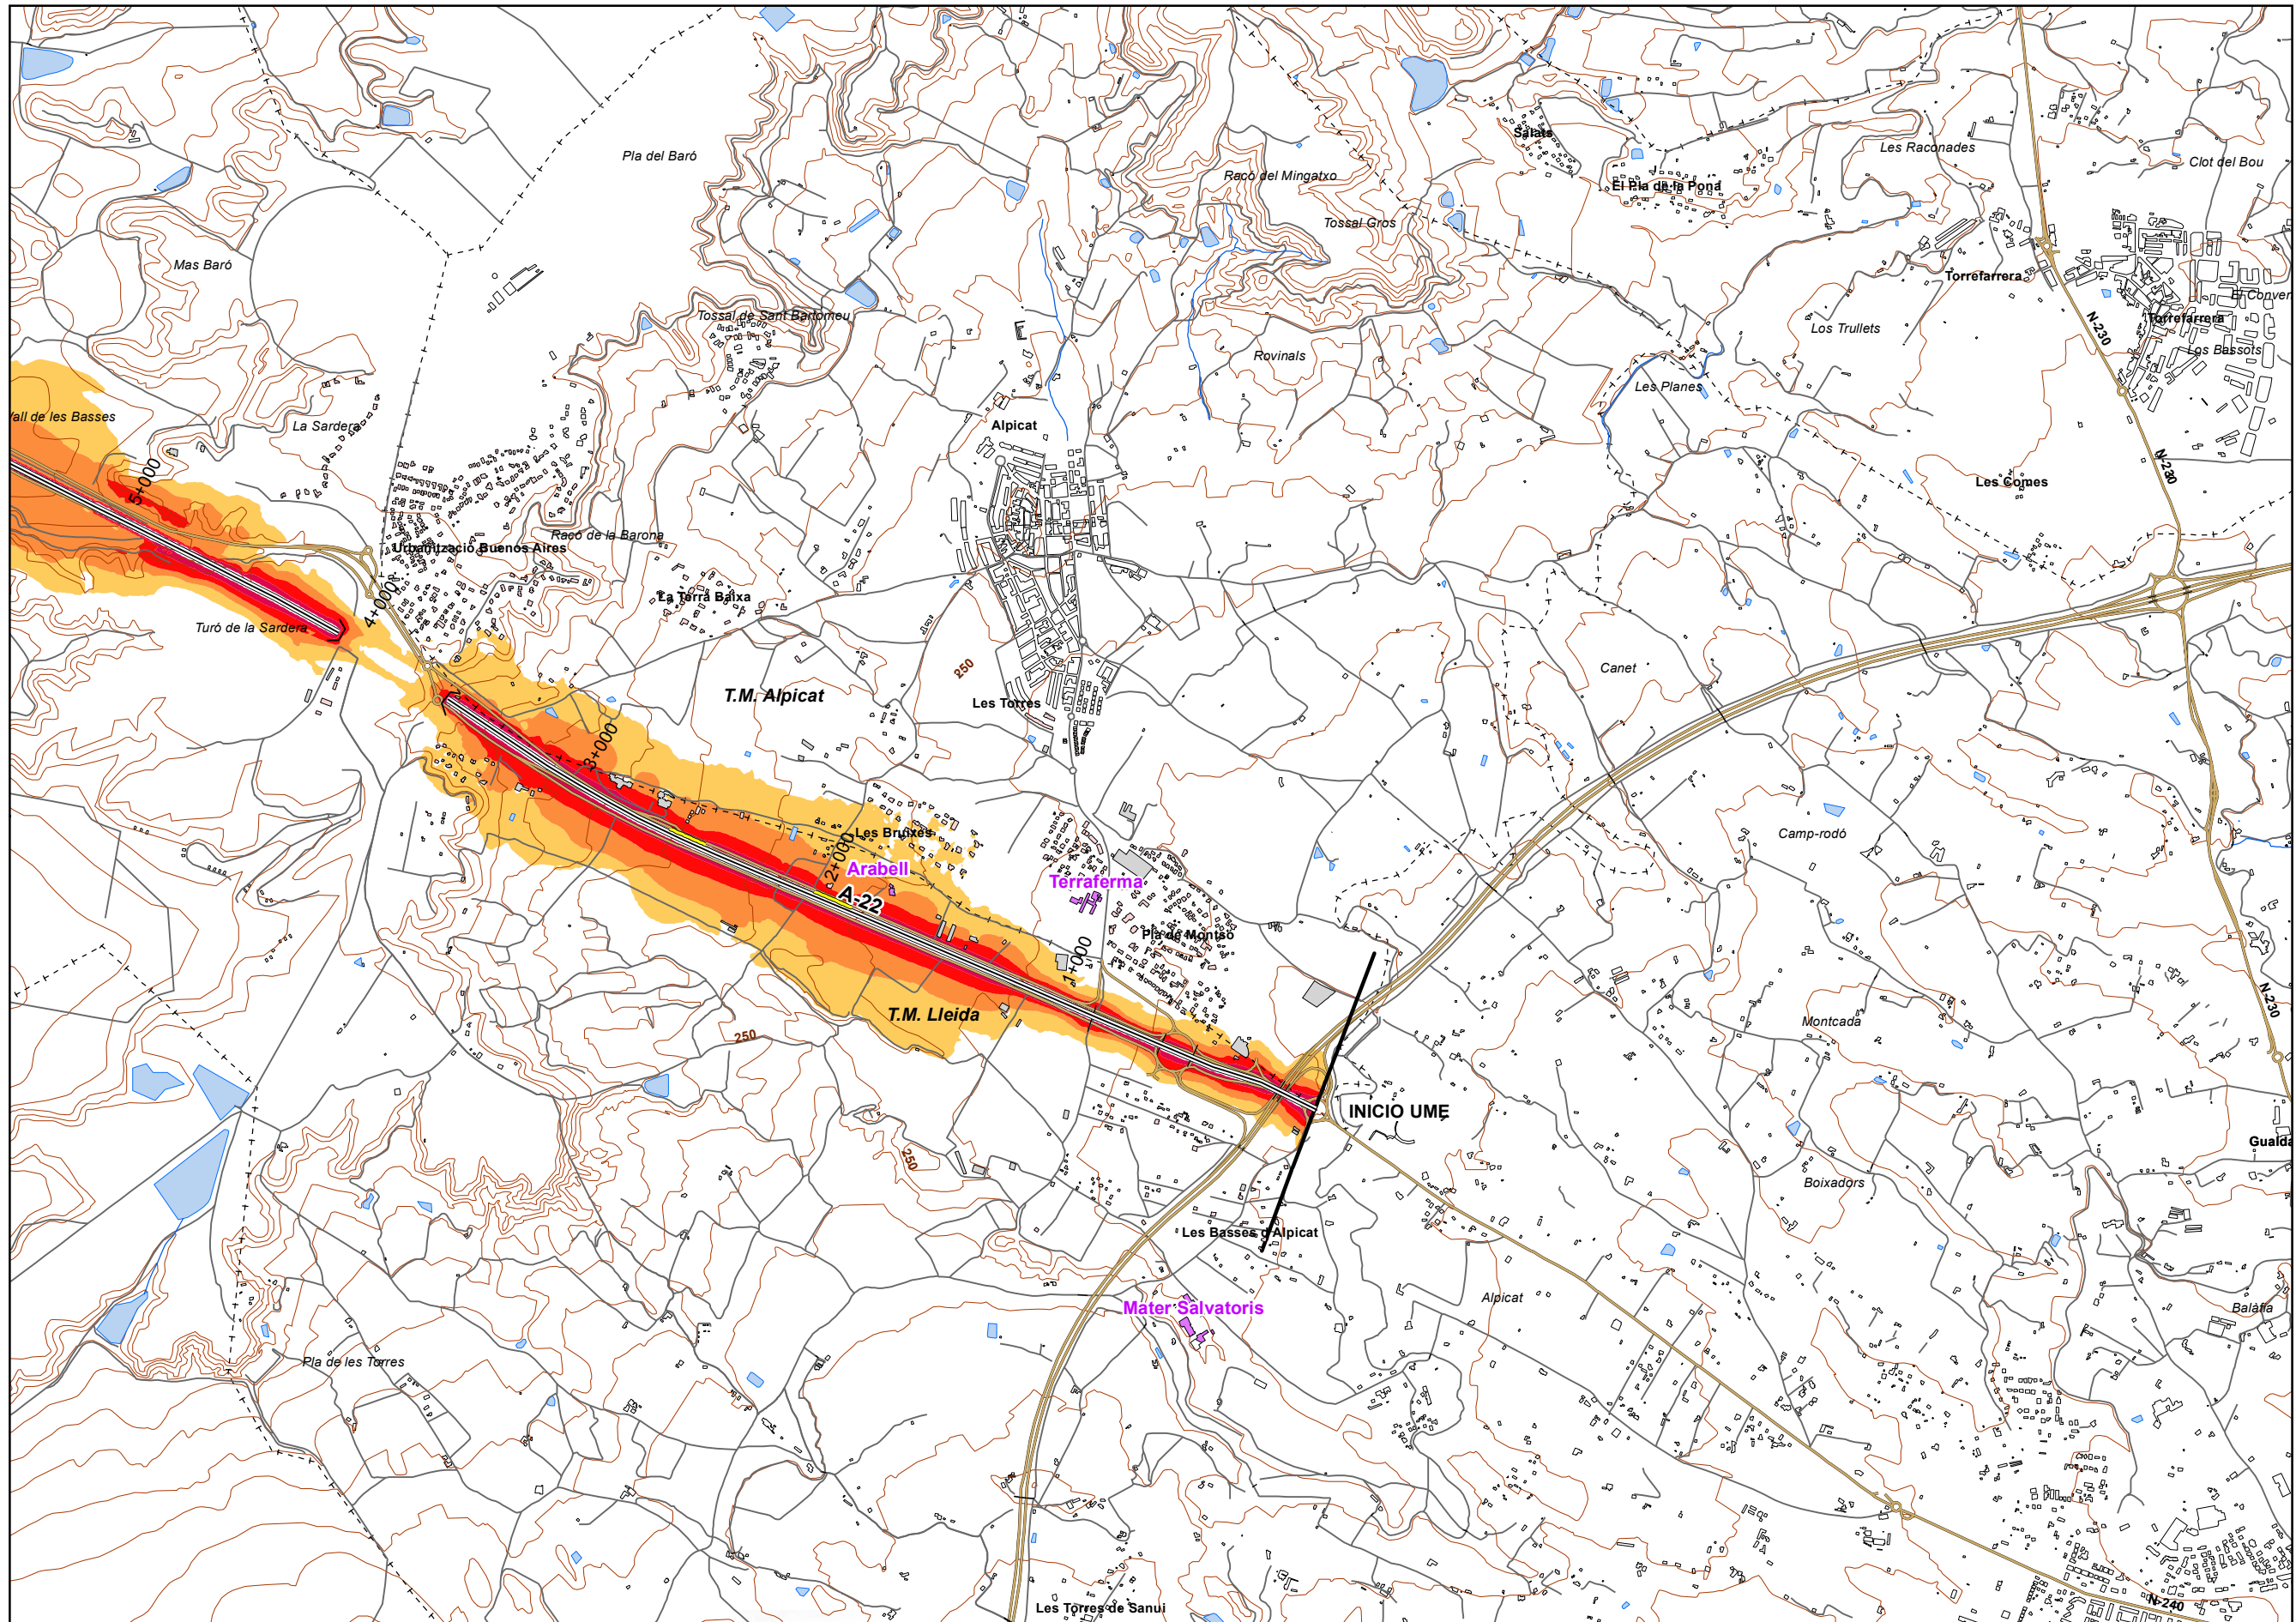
Pla del Baró
Salats
Les Raconades
Clot del Bou
Racó del Mingatxo
El Pla de la Pona
Tossal Gros
Mas Baró
Torrefarrera
El Conver
Tossal de Sant Bartomeu
Los Trullets
Torrefarrera
N-230
Rovinals
Los Bassots
Les Planes
Vall de les Basses
La Sardera
Alpicat
N-230
5+000
Les Comes
Racó de la Barona
Urbanització Buenos Aires
La Terra Baixa
4+000
Turó de la Sardera
Canet
250
T.M. Alpicat
Les Torres
3+000
Les Bruixes
Camp-rodó
Arabell
2+000
Terraferma
A-22
Pla de Montsó
1+000
N-230
T.M. Lleida
Montcada
250
INICIO UME
Guarda
250
Boixadors
Les Basses d'Alpicat
Mater Salvatoris
Alpicat
Balàfia
Pla de les Torres
Les Torres de Sanui
N-240